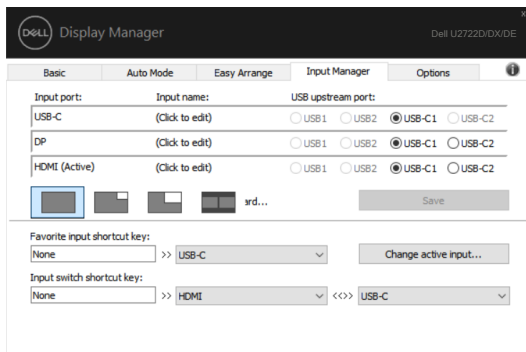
DELL Display Manager

Dell U2722D/DX/DE

x

Basic | Auto Mode | Easy Arrange | Input Manager | Options

| Input port: | Input name: | USB upstream port: |
|---|---|---|
| USB-C | (Click to edit) | USB1 USB2 USB-C1 USB-C2 |
| DP | (Click to edit) | USB1 USB2 USB-C1 USB-C2 |
| HDMI (Active) | (Click to edit) | USB1 USB2 USB-C1 USB-C2 |

ard...

Save

Favorite input shortcut key:

None >> USB-C

Change active input...

Input switch shortcut key:

None >> HDMI <<>> USB-C